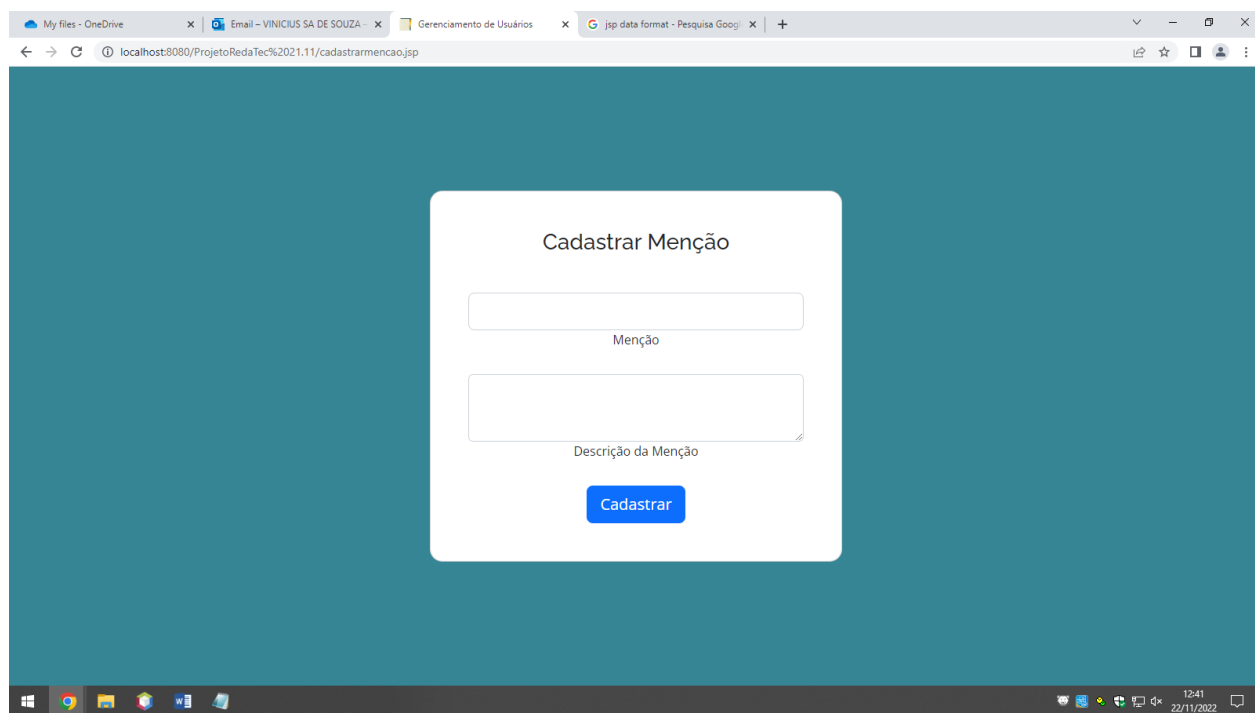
My files - OneDrive
Email – VINICIUS SA DE SOUZA -
Gerenciamento de Usuários
jsp data format - Pesquisa Googl
localhost:8080/ProjetoRedaTec%2021.11/cadastrarmencao.jsp

Cadastrar Menção

Menção

Descrição da Menção

Cadastrar

12:41
22/11/2022